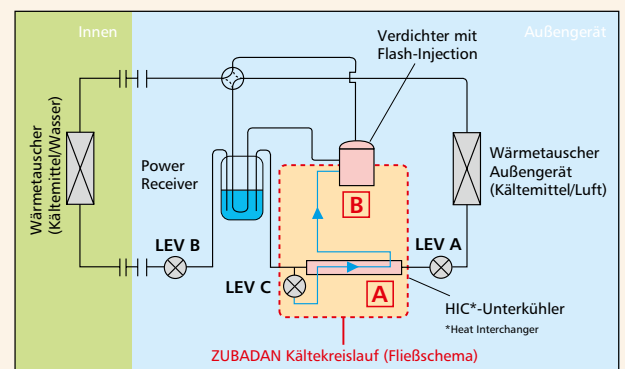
Innen

Außengerät

Verdichter mit Flash-Injection

Wärmetauscher (Kältemittel/Wasser)

Power Receiver

B

Wärmetauscher Außengerät (Kältemittel/Luft)

LEV B

LEV A

LEV C

A

HIC*-Unterkühler

*Heat Interchanger

ZUBADAN Kältekreislauf (Fließschema)